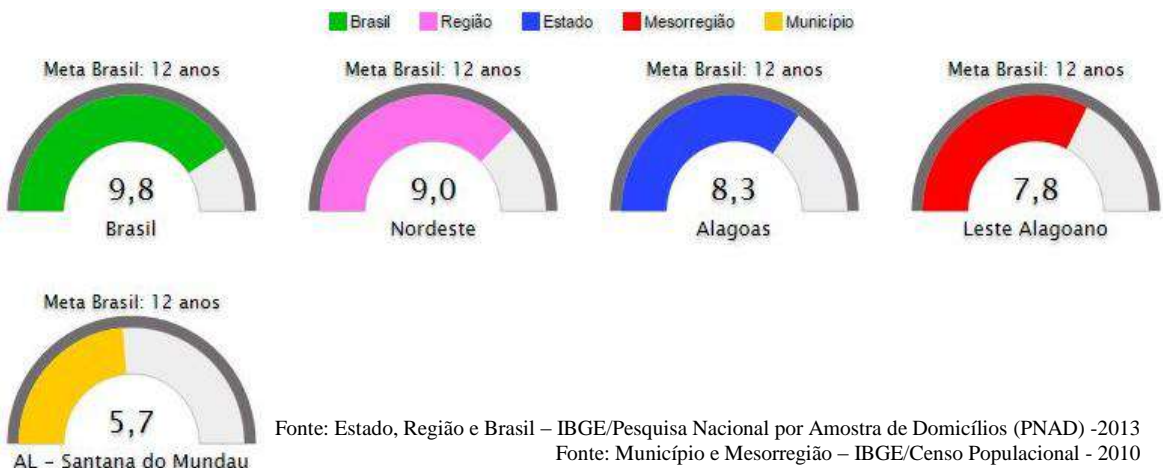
Brasil Região Estado Mesorregião Município

Meta Brasil: 12 anos
9,8
Brasil

Meta Brasil: 12 anos
9,0
Nordeste

Meta Brasil: 12 anos
8,3
Alagoas

Meta Brasil: 12 anos
7,8
Leste Alagoano

Meta Brasil: 12 anos
5,7
AL - Santana do Mundau

Fonte: Estado, Região e Brasil – IBGE/Pesquisa Nacional por Amostra de Domicílios (PNAD) -2013
Fonte: Município e Mesorregião – IBGE/Censo Populacional - 2010